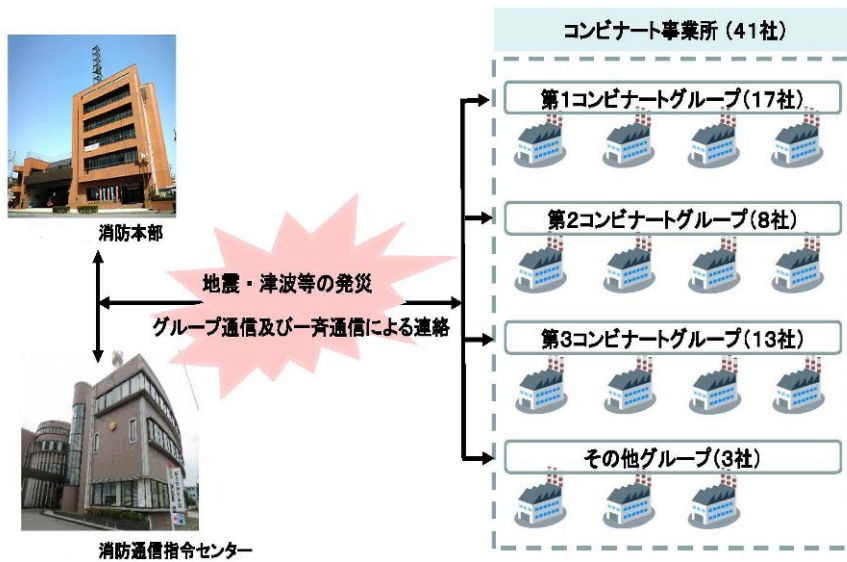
コンビナート事業所（41社）

消防本部

地震・津波等の発災

グループ通信及び一斉通信による連絡

第1コンビナートグループ（17社）

第2コンビナートグループ（8社）

第3コンビナートグループ（13社）

その他グループ（3社）

消防通信指令センター